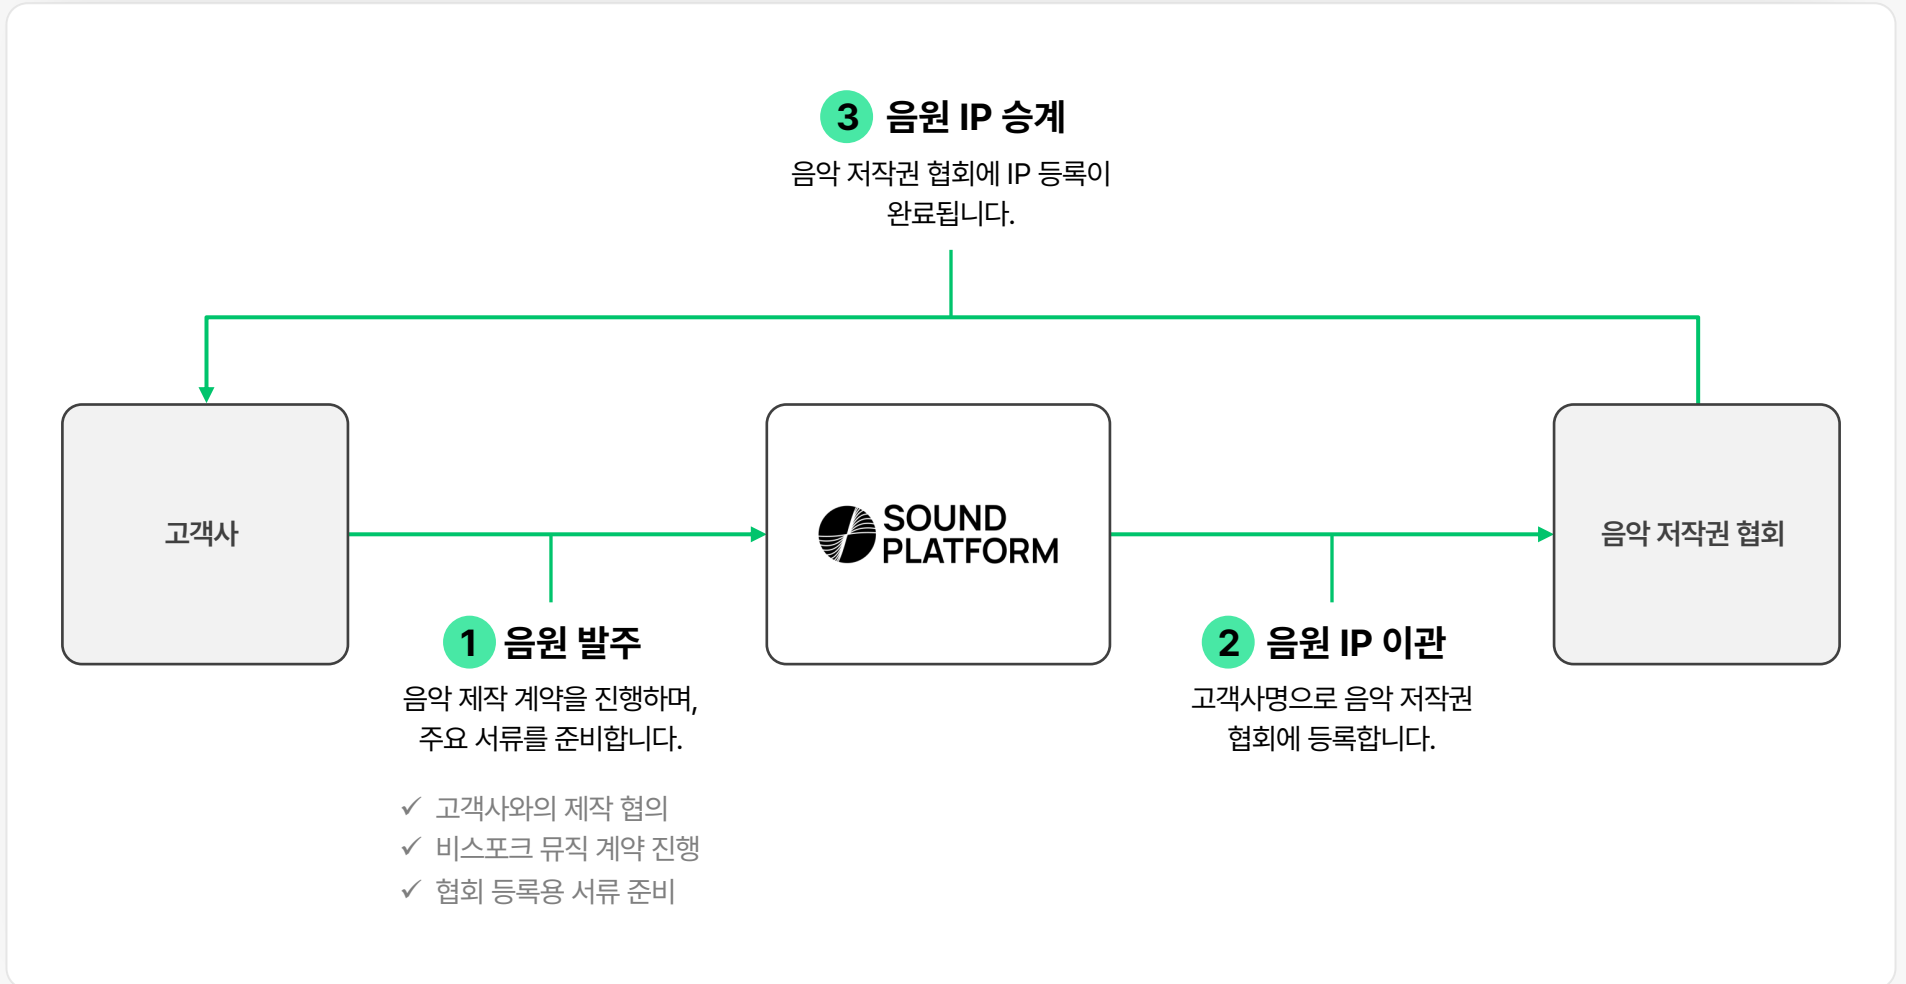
3 음원 IP 승계

음악 저작권 협회에 IP 등록이 완료됩니다.

고객사

SOUND PLATFORM

음악 저작권 협회

1 음원 발주

음악 제작 계약을 진행하며, 주요 서류를 준비합니다.

✓ 고객사와의 제작 협의
✓ 비스포크 뮤직 계약 진행
✓ 협회 등록용 서류 준비

2 음원 IP 이관

고객사명으로 음악 저작권 협회에 등록합니다.